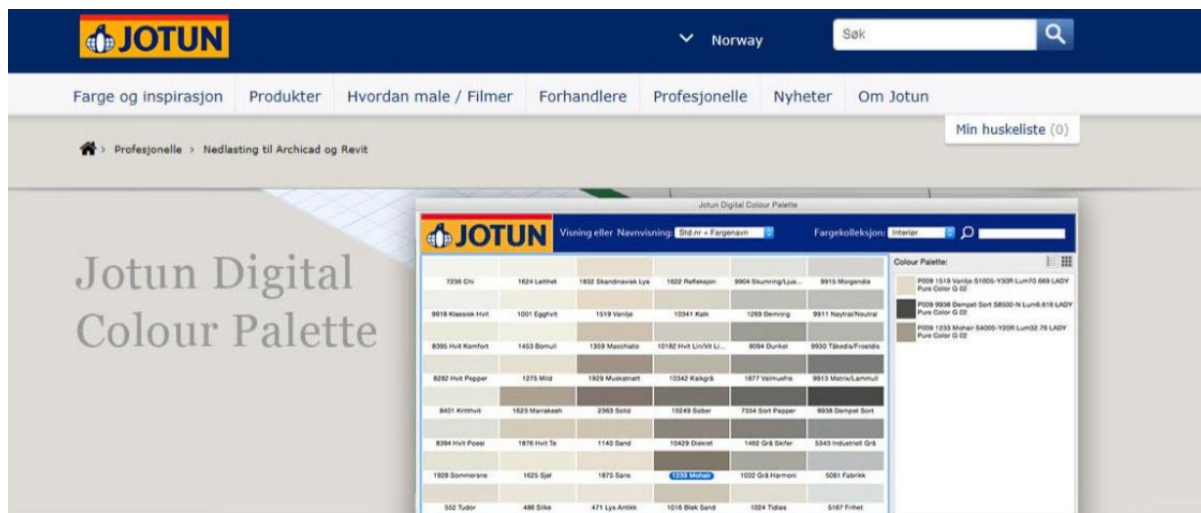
JOTUN

Norway

Søk

Farge og inspirasjon Produkter Hvordan male / Filmer Forhandlere Profesjonelle Nyheter Om Jotun

Min huskeliste (0)

Profesjonelle > Nedlasting til Archicad og Revit

Jotun Digital Colour Palette

Jotun Digital Colour Palette

JOTUN

Visning eller Navnvisning: Std.nr + Fargenavn

Fargekolleksjon: Interiør

| | | | | | |
|---|---|---|---|---|---|
| 7236 Chi | 1624 Letthet | 1832 Skandinavisk Lys | 1622 Refleksjon | 9904 Skumring/Lys... | 9915 Morgendis |
| 9918 Klassisk Hvit | 1001 Egghvit | 1519 Vanilje | 10341 Kalk | 1269 Demring | 9911 Nøytral/Neutral |
| 8395 Hvit Komfort | 1453 Bomull | 1359 Macchiato | 10182 Hvit Lin/Vit Li... | 8094 Dunkel | 9930 Tåkedis/Frostdis |
| 8282 Hvit Pepper | 1275 Mild | 1929 Muskatnøtt | 10342 Kalkgrå | 1877 Valmuefrø | 9913 Matrix/Lammull |
| 8401 Kritthvit | 1623 Marrakesh | 2363 Solid | 10249 Sober | 7334 Sort Pepper | 9938 Dempet Sort |
| 8394 Hvit Poesi | 1876 Hvit Te | 1140 Sand | 10429 Diskret | 1462 Grå Skifer | 5343 Industriell Grå |
| 1928 Sommerøne | 1625 Sjel | 1875 Sans | 1233 Mohair | 1032 Grå Harmoni | 5061 Fabrikk |
| 552 Tudor | 486 Silke | 471 Lys Antikk | 1016 Blek Sand | 1024 Tidløs | 5167 Frihet |

Colour Palette:

P009 1519 Vanilje S1005-Y30R Lum70.669 LADY Pure Color G 02

P009 9938 Dempet Sort S8500-N Lum6.616 LADY Pure Color G 02

P009 1233 Mohair S4005-Y20R Lum32.76 LADY Pure Color G 02